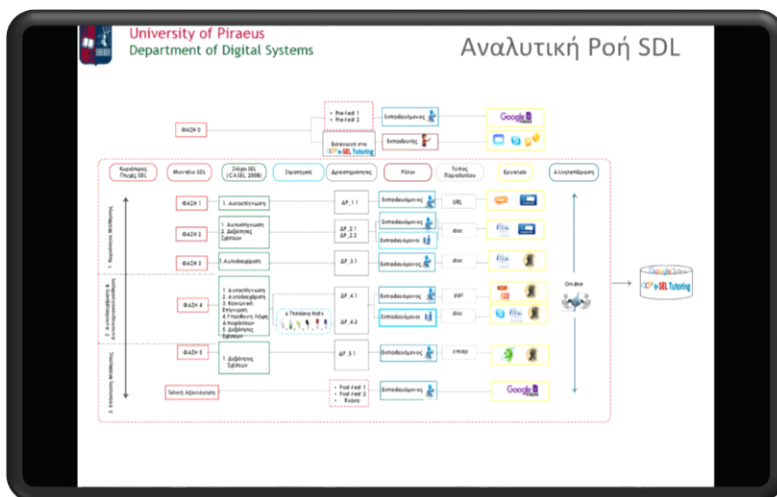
University of Piraeus
Department of Digital Systems

Αναλυτική Ροή SDL

ΦΑΣΗ 0

• Pre-test 1
• Pre-test 2

Εκπαιδευόμενος

Google

Εισαγωγή στο e-SEL Tutoring

Εκπαιδευτής

Κυκλώματα Ροής SDL

Μοντέλο SDL

Στόχοι SEL (CASEL 2008)

Στρατηγική

Δραστηριότητες

Ρόλοι

Τύπος Παραδοτέου

Εργαλεία

Αλληλεπίδραση

1. Καθορισμός Μάθησης

ΦΑΣΗ 1

1. Αυτοεπίγνωση

ΔΡ_1.1

Εκπαιδευόμενος

URL

ΦΑΣΗ 2

1. Αυτοεπίγνωση
2. Διάθεσης Σχέσεων

ΔΡ_2.1
ΔΡ_2.2

Εκπαιδευόμενος

Εκπαιδευόμενος

doc

ΦΑΣΗ 3

1. Αυτοδιαχείριση

ΔΡ_3.1

Εκπαιδευόμενος

doc

2. Αυτοδιαχείριση & Αυτοπαρακολούθηση

ΦΑΣΗ 4

1. Αυτοεπίγνωση
2. Αυτοδιαχείριση
3. Κοινωνική Επίγνωση
4. Υπεύθυνη Λήψη Αποφάσεων
5. Διάθεσης Σχέσεων

6 Thinking Hats

ΔΡ_4.1

ΔΡ_4.2

Εκπαιδευόμενος

Εκπαιδευόμενος

ppt

doc

Online

e-SEL Tutoring

3. Αξιολόγηση Μάθησης

ΦΑΣΗ 5

1. Διάθεσης Σχέσεων

ΔΡ_5.1

Εκπαιδευόμενος

cmap

Τελική Αξιολόγηση

• Post-test 1
• Post-test 2
• Rubric

Εκπαιδευόμενος

Google